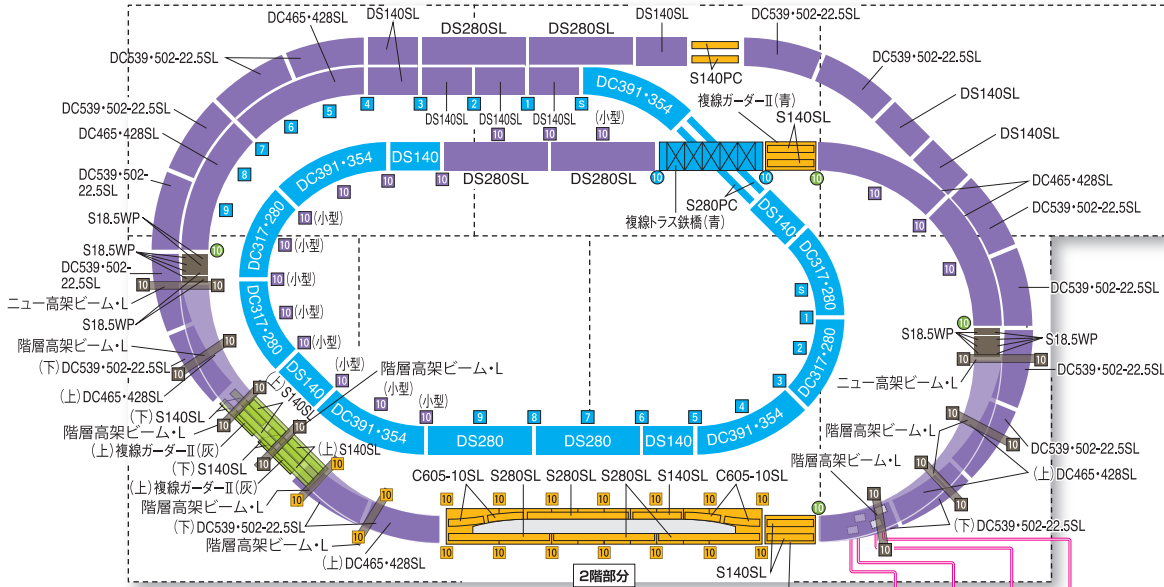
DC465・428SL
DS140SL
DS280SL
DS280SL
DS140SL
DC539・502-22.5SL
DC539・502-22.5SL
S140PC
DC539・502-22.5SL
DC391・354
複線ガーダーⅡ(青)
S140SL
DS140SL
DC539・502-22.5SL
5
4
3
2
1
S
DS140SL
DS140SL
DS140SL
(小型)
DS140SL
DC465・428SL
10
10
6
7
DC391・354
DS140
10
DS280SL
DS280SL
10
10
10
DC539・502-22.5SL
8
10
10
S280PC
DS140
DC465・428SL
9
複線トラス鉄橋(青)
DC539・502-22.5SL
S18.5WP
10
DC317・280
10(小型)
10
S18.5WP
DC539・502-22.5SL
10(小型)
DC317・280
10
10
ニュー高架ビーム・L
10(小型)
DC539・502-22.5SL
S18.5WP
DC317・280
10(小型)
S
1
10
S18.5WP
S18.5WP
階層高架ビーム・L
10(小型)
2
10
10
(下)DC539・502-22.5SL
10
(小型)
階層高架ビーム・L
3
ニュー高架ビーム・L
DC539・502-22.5SL
(上)DC465・428SL
DS140
(上)S140SL
(小型)
DC391・354
(下)S140SL
(小型)
9
8
7
6
5
4
階層高架ビーム・L
DC391・354
DS280
DS280
DS140
DC391・354
(上)複線ガーダーⅡ(灰)
10
(上)S140SL
DC539・502-22.5SL
(下)S140SL
10
階層高架ビーム・L
(上)DC465・428SL
(上)複線ガーダーⅡ(灰)
C605-10SL
S280SL
S280SL
S280SL
S140SL
C605-10SL
10
階層高架ビーム・L
10
10
(下)DC539・502-22.5SL
10
10
10
10
10
10
10
10
(下)DC539・502-22.5SL
階層高架ビーム・L
10
(上)DC465・428SL
10
10
10
10
10
10
10
2階部分
S140SL